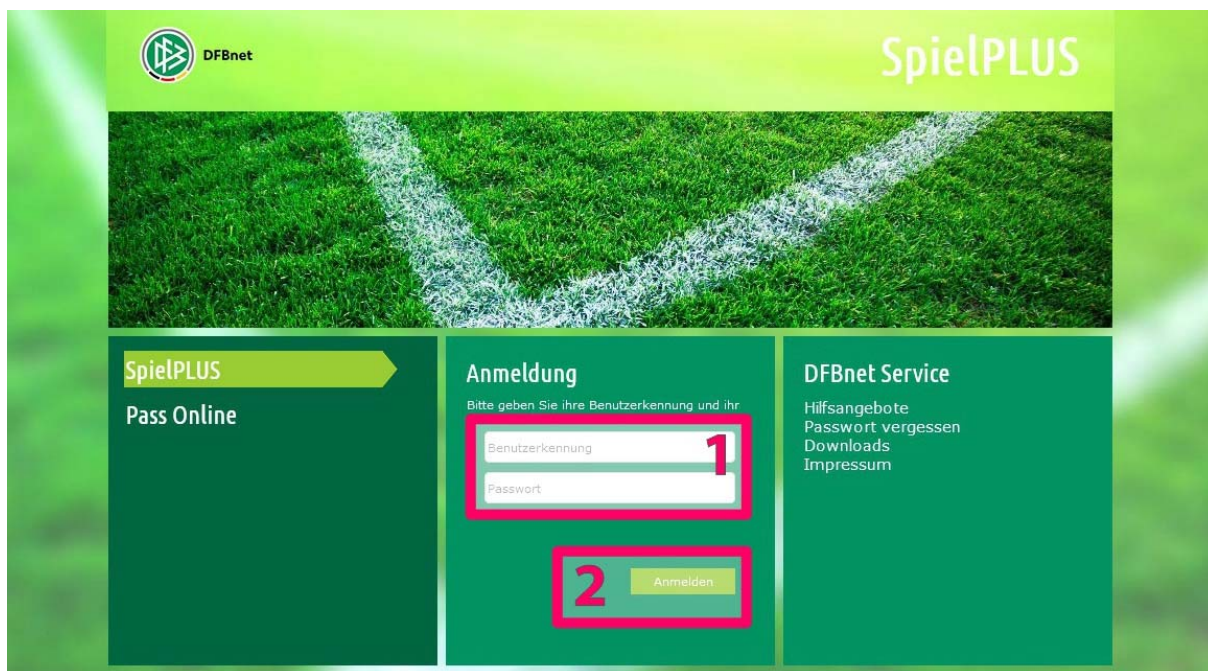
DFBnet

SpielPLUS

SpielPLUS
Pass Online

Anmeldung
Bitte geben Sie ihre Benutzerkennung und ihr

Benutzerkennung
Passwort

1

2

Anmelden

DFBnet Service
Hilfsangebote
Passwort vergessen
Downloads
Impressum